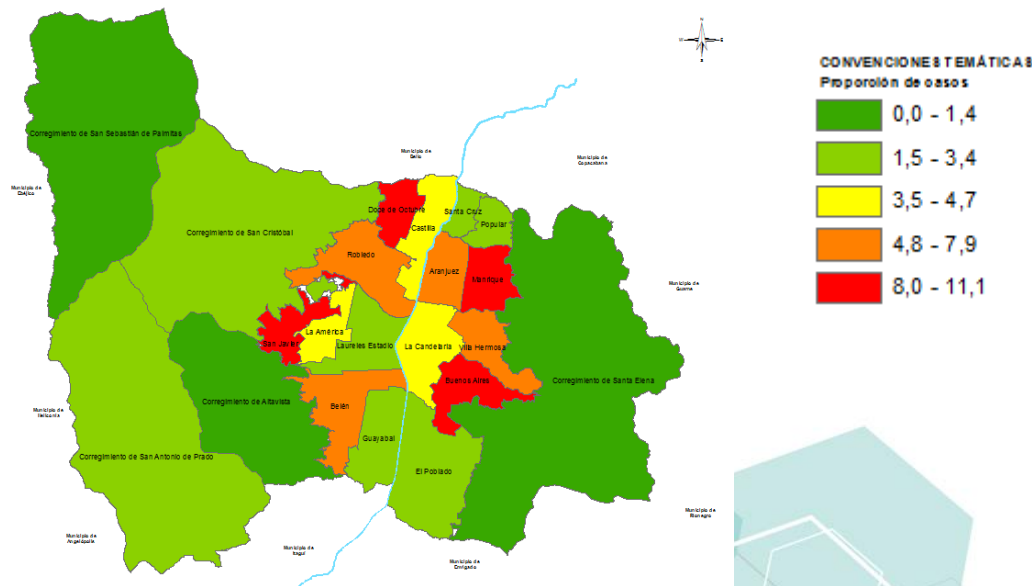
CONVENCIONES TEMÁTICAS
Proporción de casos

0,0 - 1,4
1,5 - 3,4
3,5 - 4,7
4,8 - 7,9
8,0 - 11,1

Corregimiento de San Sebastián de Palmitas
Municipio de Ebéjico
Municipio de Bello
Municipio de Copacabana
Corregimiento de San Cristóbal
Doce de Octubre
Castilla
Santa Cruz
Popular
Robledo
Aranjuez
Manrique
Municipio de Guarne
La América
San Javier
Laureles Estadio
La Candelaria
Villa Hermosa
Buenos Aires
Corregimiento de Santa Elena
Corregimiento de Altavista
Belén
Municipio de Heliconia
Guayabal
Corregimiento de San Antonio de Prado
El Poblado
Municipio de Rionegro
Municipio de Angelópolis
Municipio de Itagüí
Municipio de Envigado